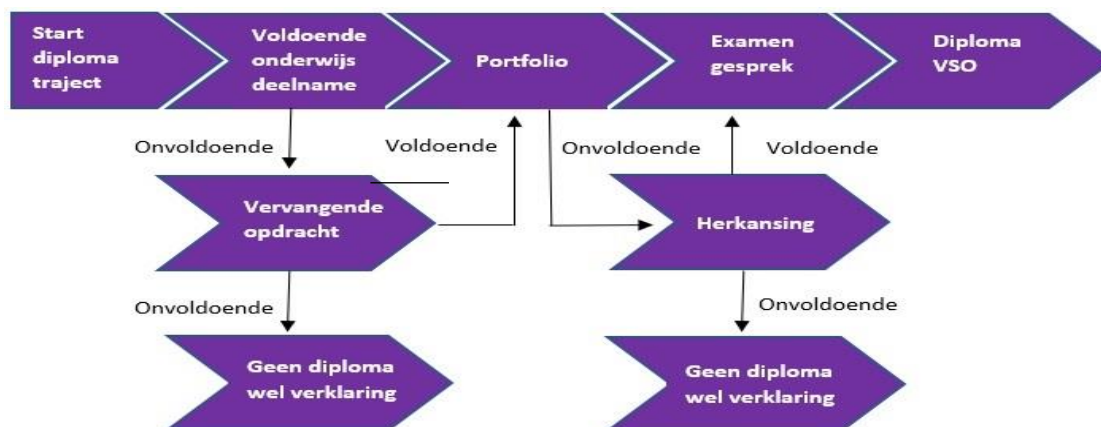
Start diploma traject

Voldoende onderwijs deelname

Portfolio

Examen gesprek

Diploma VSO

Onvoldoende

Voldoende

Onvoldoende

Voldoende

Vervangende opdracht

Herkansing

Onvoldoende

Onvoldoende

Geen diploma wel verklaring

Geen diploma wel verklaring